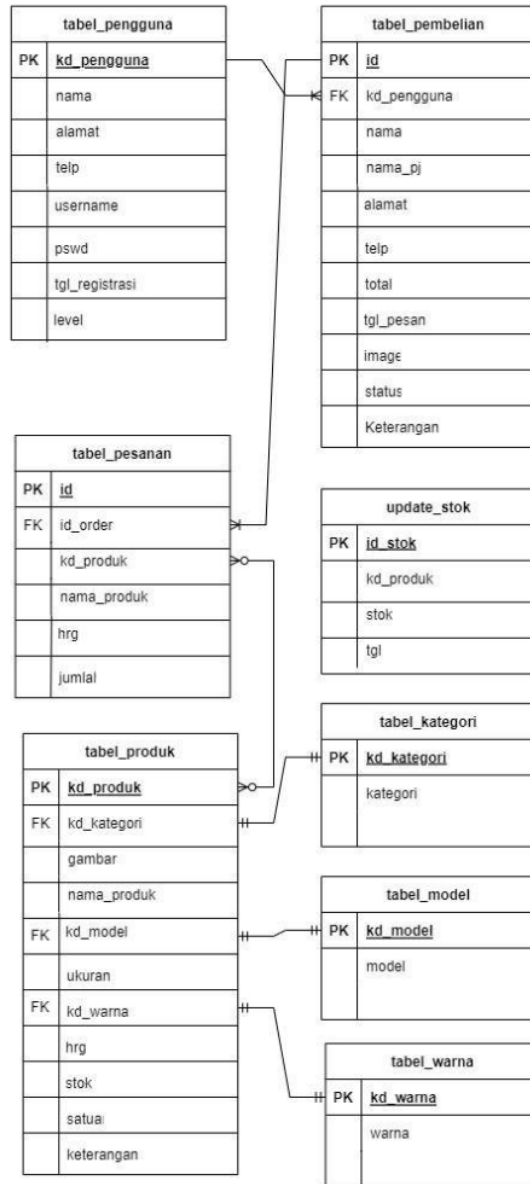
| tabel_pengguna | |
|---|---|
| PK | kd_pengguna |
| | nama |
| | alamat |
| | telp |
| | username |
| | pswd |
| | tgl_registrasi |
| | level |

| tabel_pembelian | |
|---|---|
| PK | id |
| FK | kd_pengguna |
| | nama |
| | nama_pj |
| | alamat |
| | telp |
| | total |
| | tgl_pesan |
| | image |
| | status |
| | Keterangan |

| tabel_pesanan | |
|---|---|
| PK | id |
| FK | id_order |
| | kd_produk |
| | nama_produk |
| | hrg |
| | jumlal |

| update_stok | |
|---|---|
| PK | id_stok |
| | kd_produk |
| | stok |
| | tgl |

| tabel_produk | |
|---|---|
| PK | kd_produk |
| FK | kd_kategori |
| | gambar |
| | nama_produk |
| FK | kd_model |
| | ukuran |
| FK | kd_warna |
| | hrg |
| | stok |
| | satuai |
| | keterangan |

| tabel_kategori | |
|---|---|
| PK | kd_kategori |
| | kategori |

| tabel_model | |
|---|---|
| PK | kd_model |
| | model |

| tabel_warna | |
|---|---|
| PK | kd_warna |
| | warna |